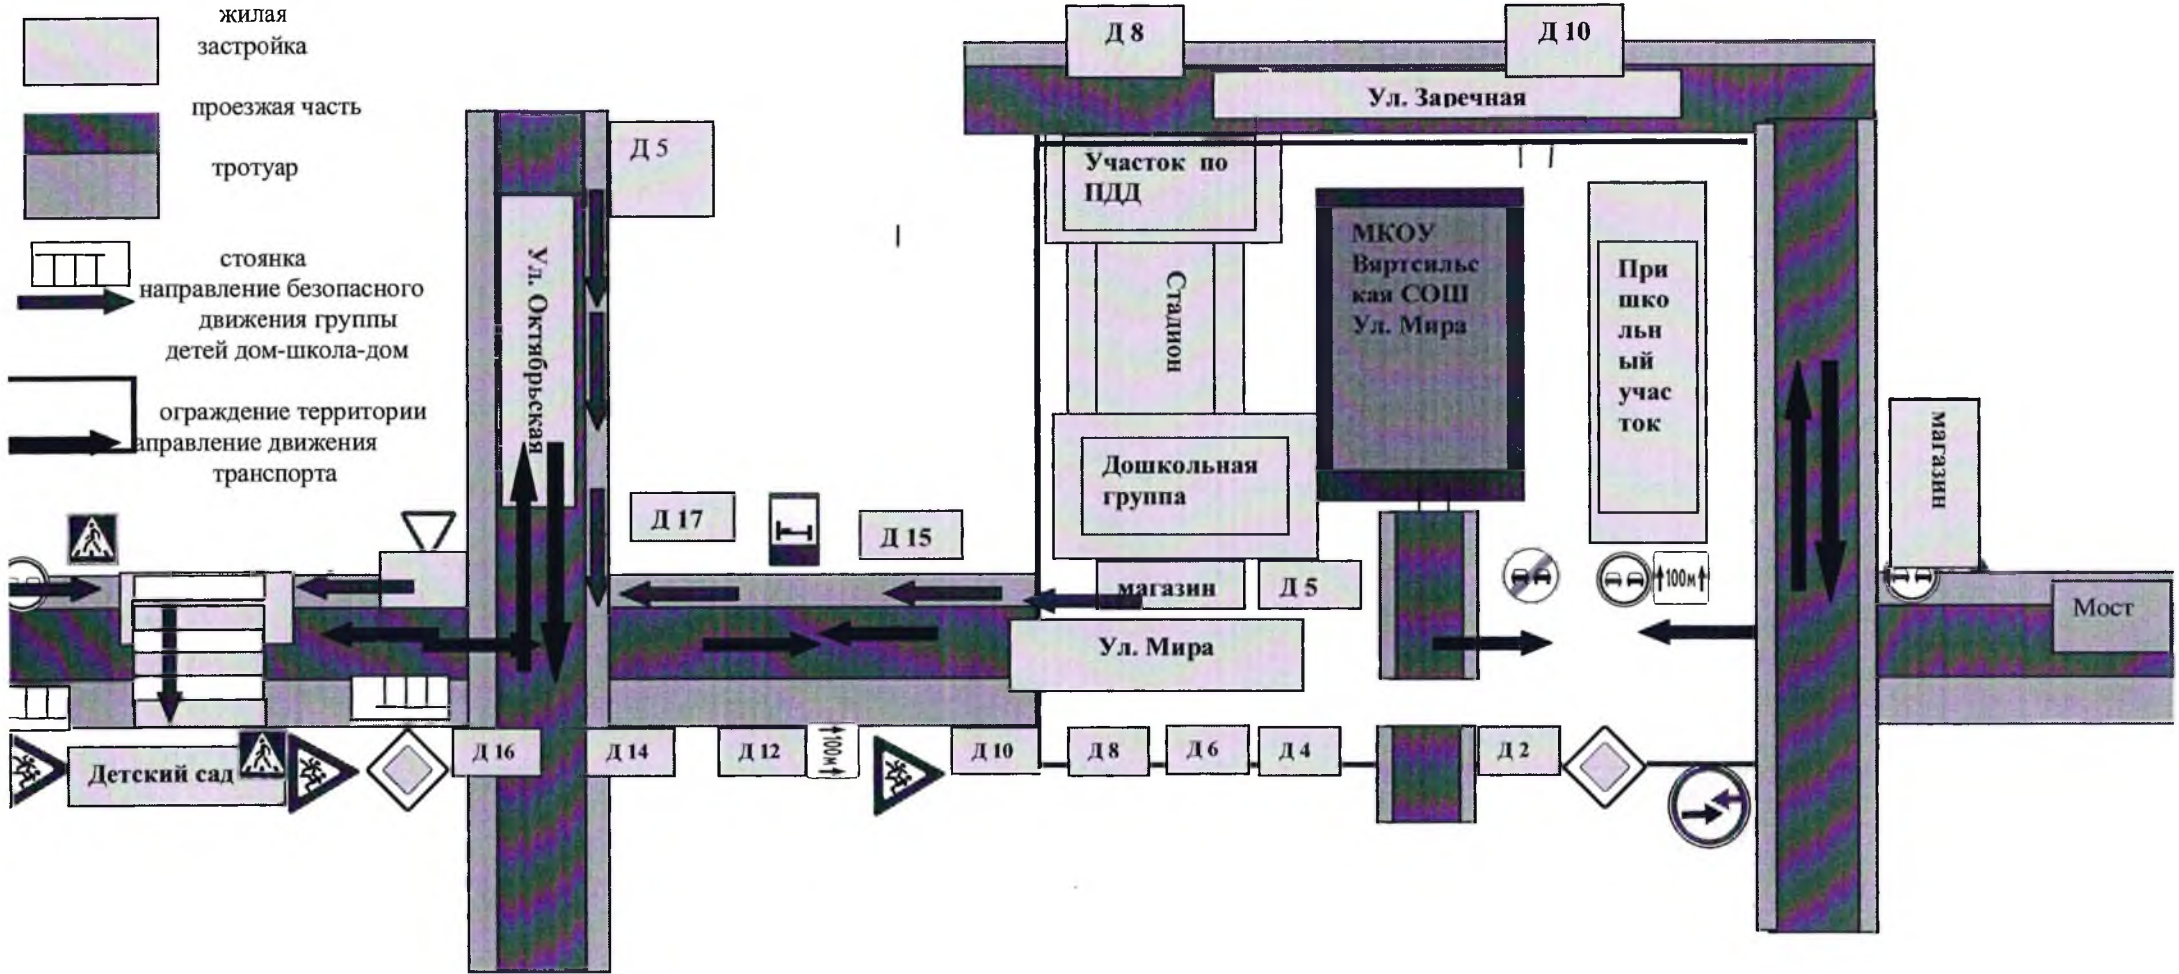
жилая застройка

проезжая часть

тротуар

стоянка

направление безопасного движения группы детей дом-школа-дом

ограждение территории

аправление движения транспорта

Д 8

Д 10

Ул. Заречная

Д 5

Участок по ПДД

Ул. Октябрьская

Стадион

МКОУ Вяртсильская СОШ Ул. Мира

При школьный участок

магазин

Дошкольная группа

Д 17

Д 15

магазин

Д 5

100м

Мост

Ул. Мира

Детский сад

Д 16

Д 14

Д 12

100м

Д 10

Д 8

Д 6

Д 4

Д 2